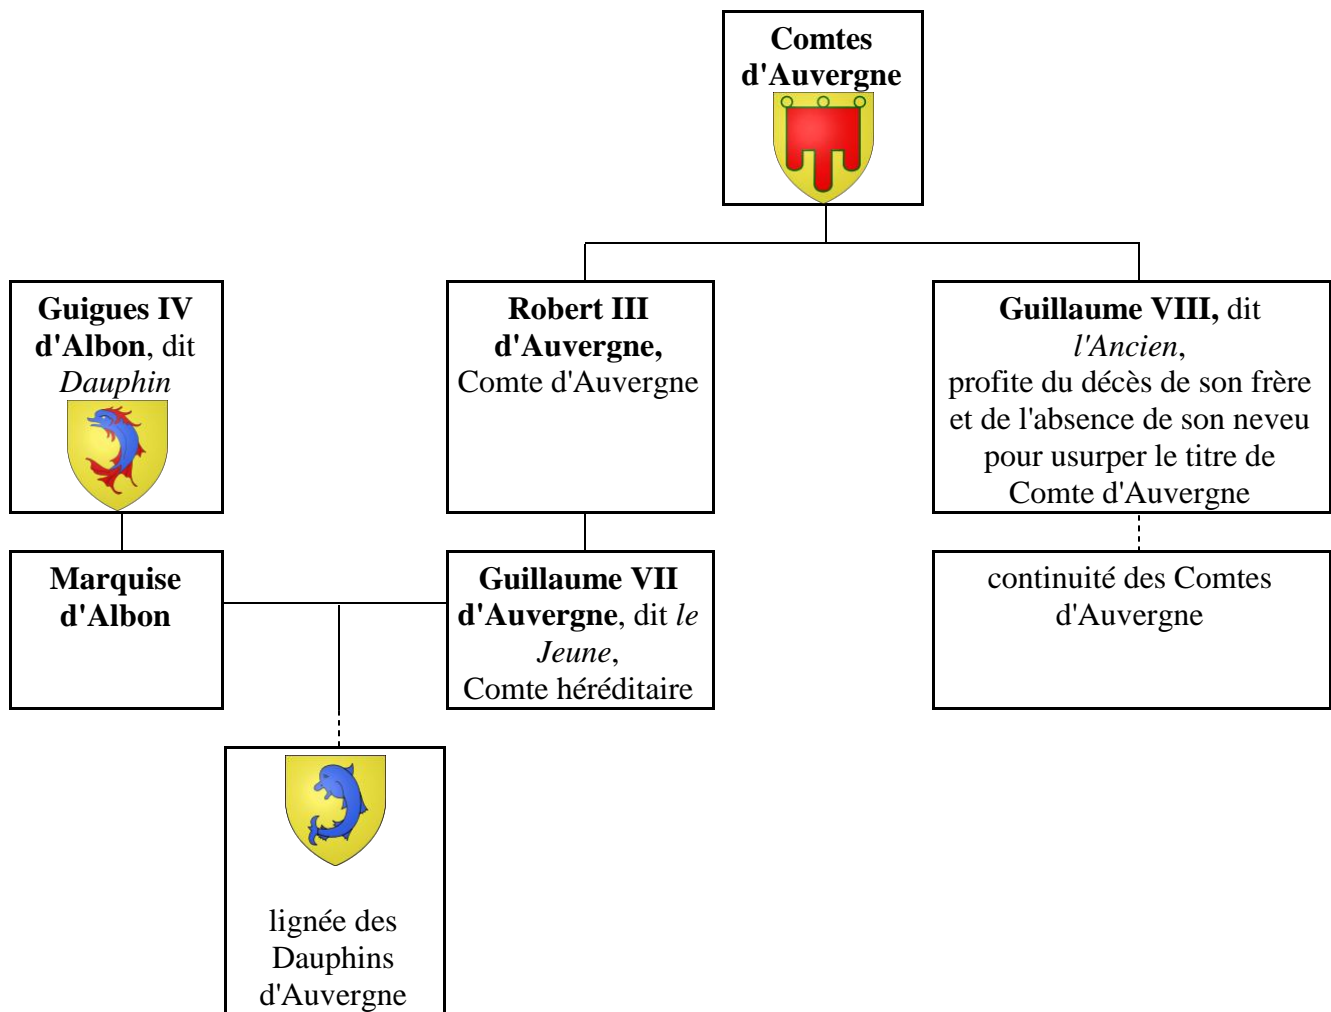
**Comtes d'Auvergne**

**Guigues IV d'Albon**, dit *Dauphin*

**Robert III d'Auvergne,** Comte d'Auvergne

**Guillaume VIII,** dit *l'Ancien*, profite du décès de son frère et de l'absence de son neveu pour usurper le titre de Comte d'Auvergne

**Marquise d'Albon**

**Guillaume VII d'Auvergne**, dit *le Jeune*, Comte héréditaire

continuité des Comtes d'Auvergne

lignée des Dauphins d'Auvergne